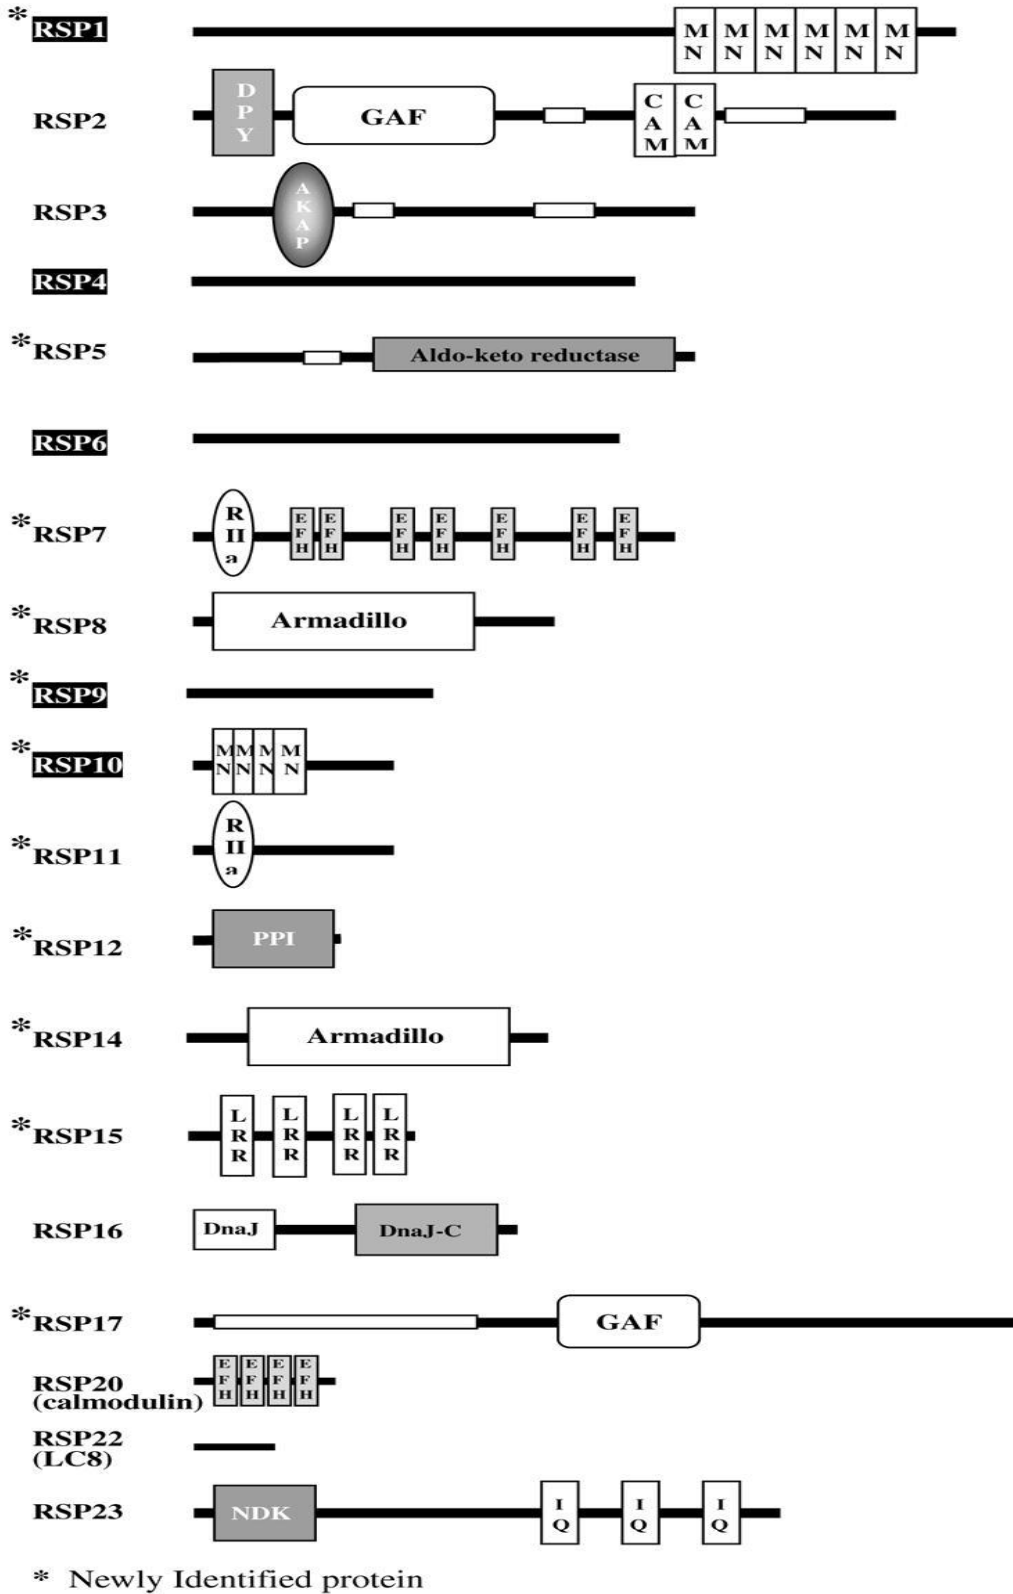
*RSP1 MN MN MN MN MN MN

RSP2 DPY GAF CAM CAM

RSP3 AKAP

RSP4

*RSP5 Aldo-keto reductase

RSP6

*RSP7 RIIa EFH EFH EFH EFH EFH EFH EFH

*RSP8 Armadillo

*RSP9

*RSP10 MN MN MN MN

*RSP11 RIIa

*RSP12 PPI

*RSP14 Armadillo

*RSP15 LRR LRR LRR LRR

RSP16 DnaJ DnaJ-C

*RSP17 GAF

RSP20 (calmodulin) EFH EFH EFH EFH

RSP22 (LC8)

RSP23 NDK IQ IQ IQ

* Newly Identified protein